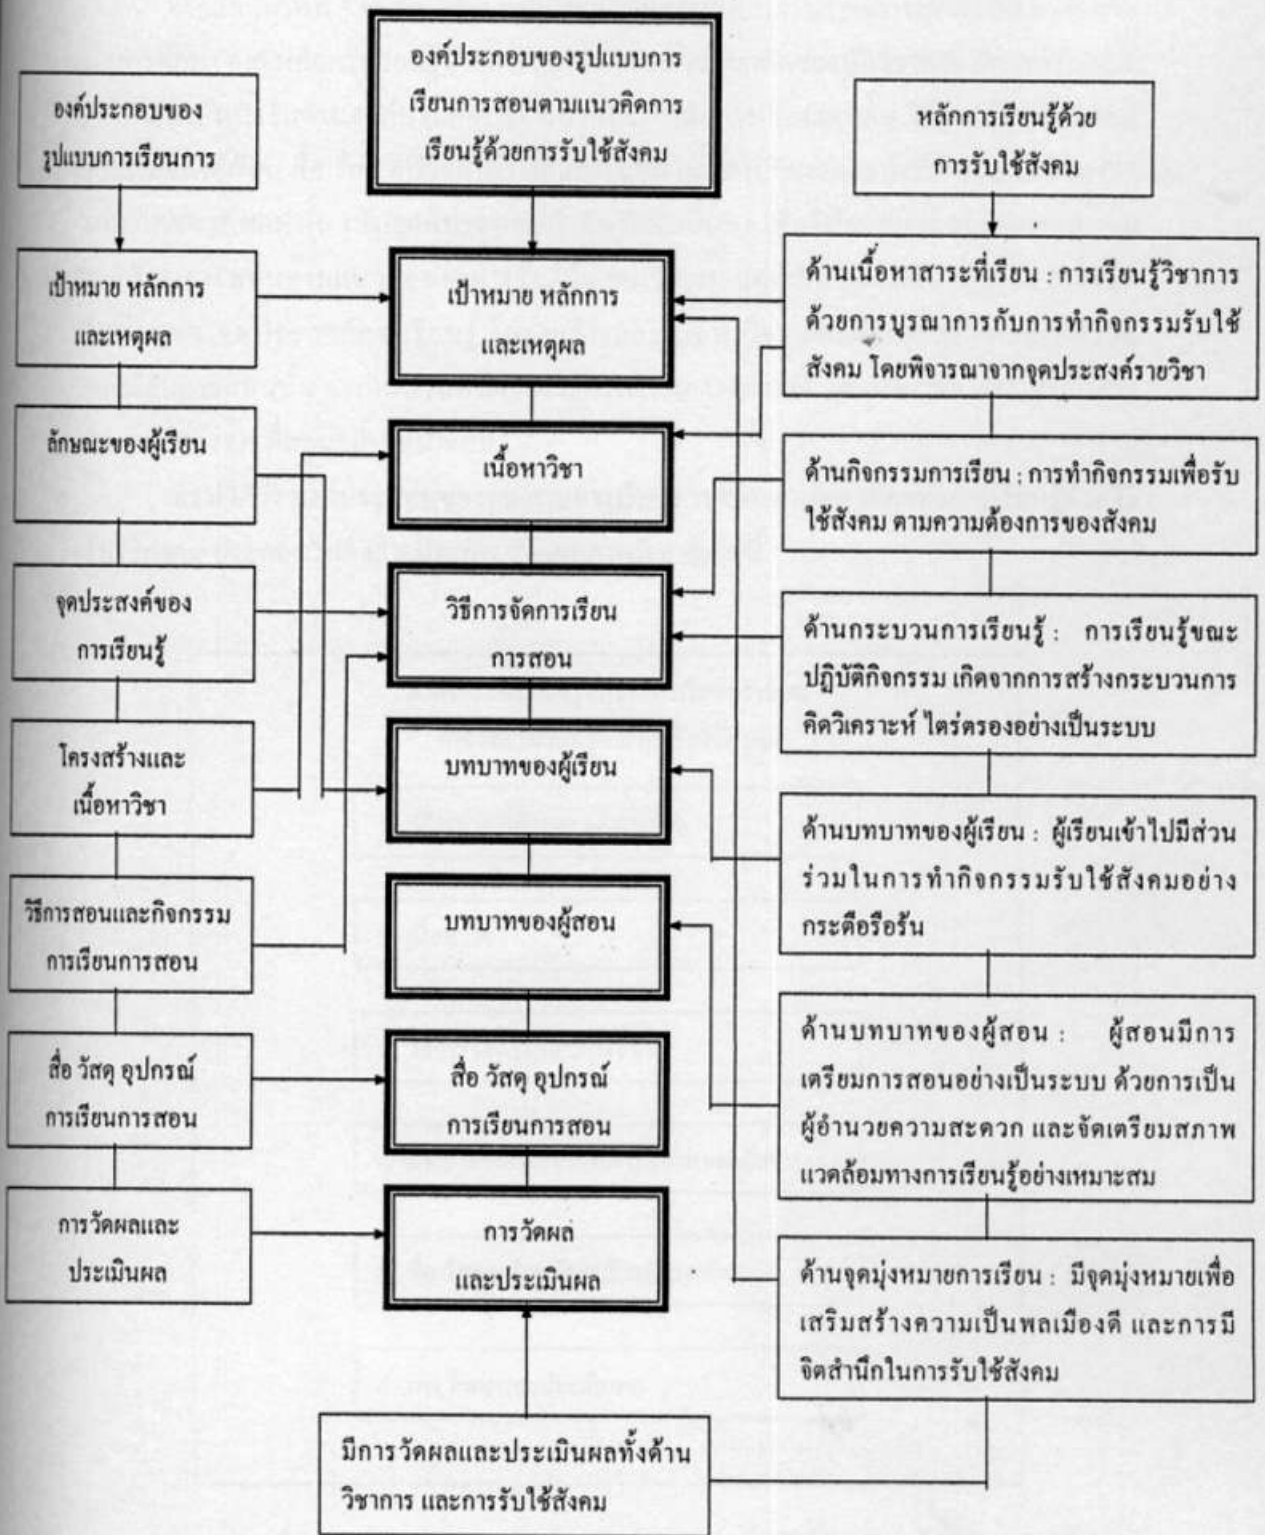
องค์ประกอบของรูปแบบการเรียนการสอนตามแนวคิดการเรียนรู้ด้วยการรับใช้สังคม

องค์ประกอบของรูปแบบการเรียนการ

หลักการเรียนรู้ด้วยการรับใช้สังคม

เป้าหมาย หลักการ และเหตุผล

เป้าหมาย หลักการ และเหตุผล

ด้านเนื้อหาสาระที่เรียน : การเรียนรู้วิชาการด้วยการบูรณาการกับการทำกิจกรรมรับใช้สังคม โดยพิจารณาจากจุดประสงค์รายวิชา

ลักษณะของผู้เรียน

เนื้อหาวิชา

ด้านกิจกรรมการเรียน : การทำกิจกรรมเพื่อรับใช้สังคม ตามความต้องการของสังคม

จุดประสงค์ของการเรียนรู้

วิธีการจัดการเรียนการสอน

ด้านกระบวนการเรียนรู้ : การเรียนรู้ขณะปฏิบัติกิจกรรม เกิดจากการสร้างกระบวนการคิดวิเคราะห์ ไตร่ตรองอย่างเป็นระบบ

โครงสร้างและเนื้อหาวิชา

บทบาทของผู้เรียน

ด้านบทบาทของผู้เรียน : ผู้เรียนเข้าไปมีส่วนร่วมในการทำกิจกรรมรับใช้สังคมอย่างกระตือรือร้น

วิธีการสอนและกิจกรรมการเรียนการสอน

บทบาทของผู้สอน

ด้านบทบาทของผู้สอน : ผู้สอนมีการเตรียมการสอนอย่างเป็นระบบ ด้วยการเป็นผู้อำนวยความสะดวก และจัดเตรียมสภาพแวดล้อมทางการเรียนรู้อย่างเหมาะสม

สื่อ วัสดุ อุปกรณ์การเรียนการสอน

สื่อ วัสดุ อุปกรณ์การเรียนการสอน

การวัดผลและประเมินผล

การวัดผลและประเมินผล

ด้านจุดมุ่งหมายการเรียน : มีจุดมุ่งหมายเพื่อเสริมสร้างความเป็นพลเมืองดี และการมีจิตสำนึกในการรับใช้สังคม

มีการวัดผลและประเมินผลทั้งด้านวิชาการ และการรับใช้สังคม